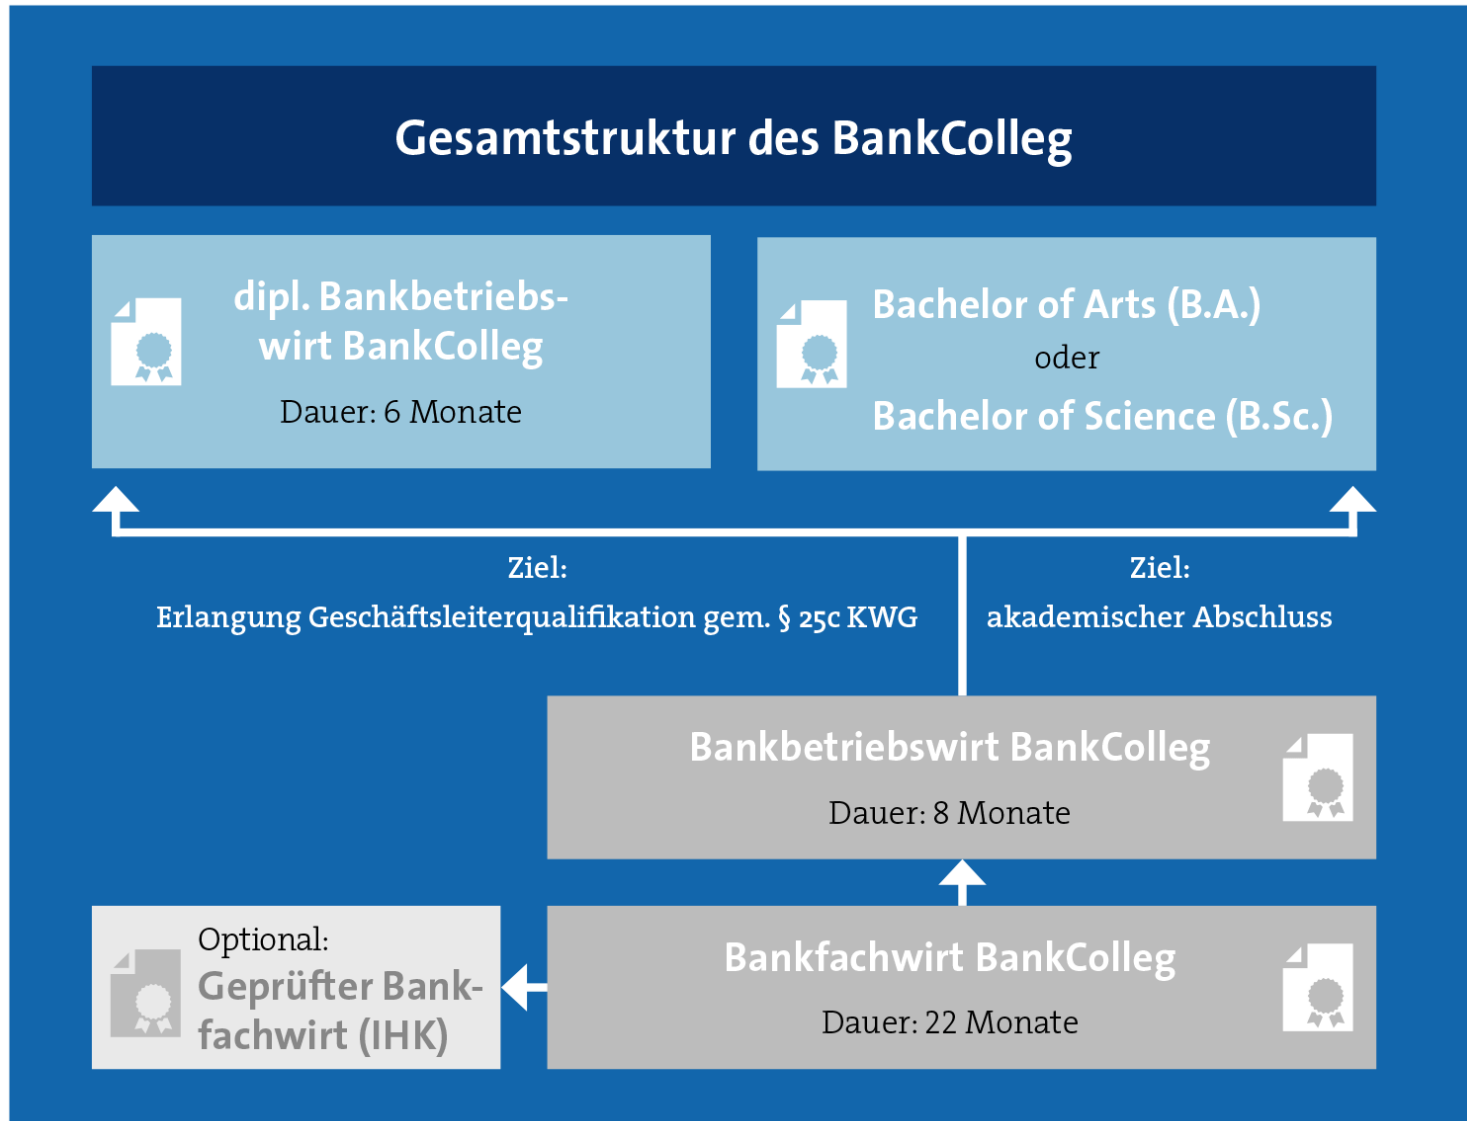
Gesamtstruktur des BankColleg

dipl. Bankbetriebswirt BankColleg

Dauer: 6 Monate

Bachelor of Arts (B.A.)

oder

Bachelor of Science (B.Sc.)

Ziel:

Erlangung Geschäftsleiterqualifikation gem. § 25c KWG

Ziel:

akademischer Abschluss

Bankbetriebswirt BankColleg

Dauer: 8 Monate

Optional:

Geprüfter Bankfachwirt (IHK)

Bankfachwirt BankColleg

Dauer: 22 Monate